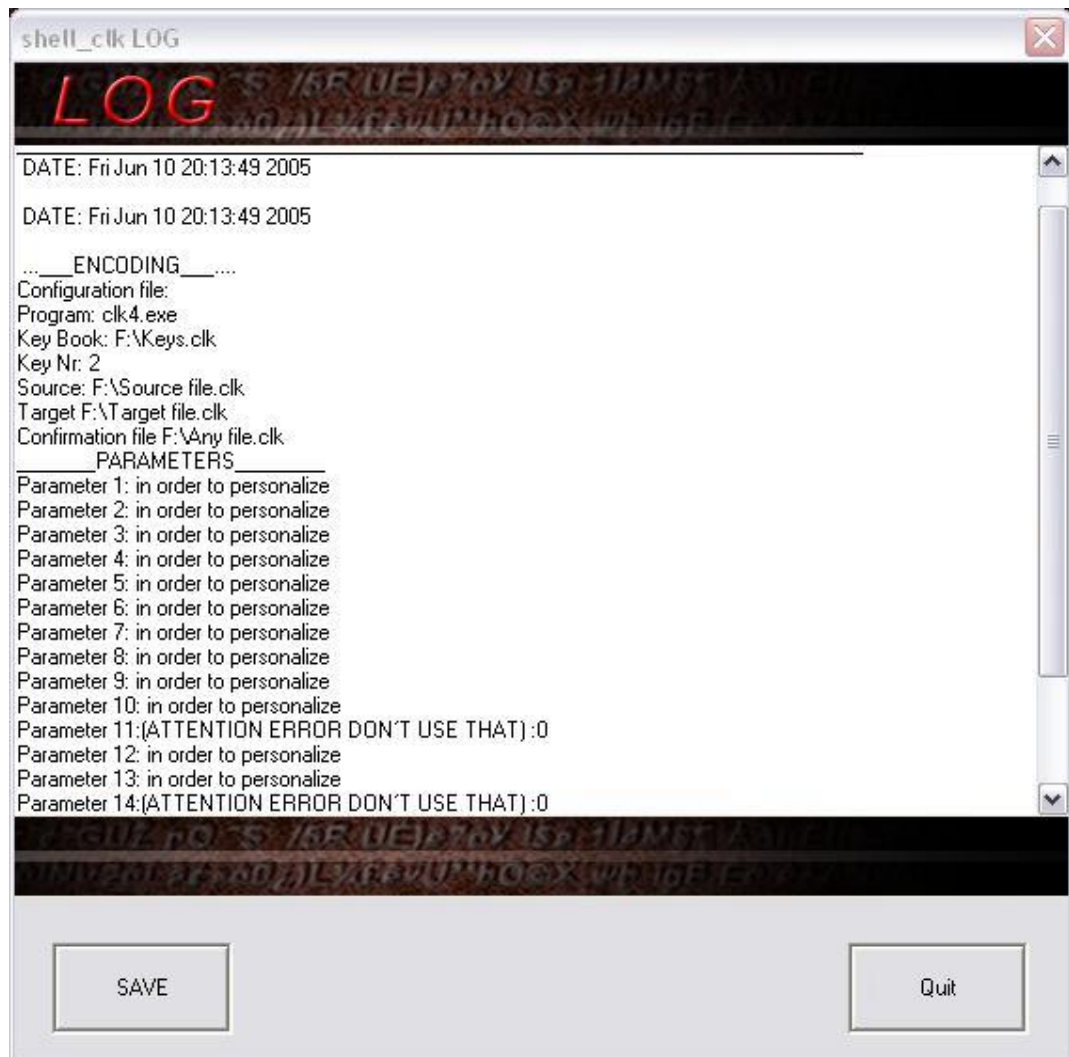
shell_clk LOG

LOG

DATE: Fri Jun 10 20:13:49 2005

DATE: Fri Jun 10 20:13:49 2005

...___ENCODING___....
Configuration file:
Program: clk4.exe
Key Book: F:\Keys.clk
Key Nr: 2
Source: F:\Source file.clk
Target F:\Target file.clk
Confirmation file F:\Any file.clk
_______PARAMETERS________
Parameter 1: in order to personalize
Parameter 2: in order to personalize
Parameter 3: in order to personalize
Parameter 4: in order to personalize
Parameter 5: in order to personalize
Parameter 6: in order to personalize
Parameter 7: in order to personalize
Parameter 8: in order to personalize
Parameter 9: in order to personalize
Parameter 10: in order to personalize
Parameter 11:(ATTENTION ERROR DON´T USE THAT) :0
Parameter 12: in order to personalize
Parameter 13: in order to personalize
Parameter 14:(ATTENTION ERROR DON´T USE THAT) :0

SAVE

Quit